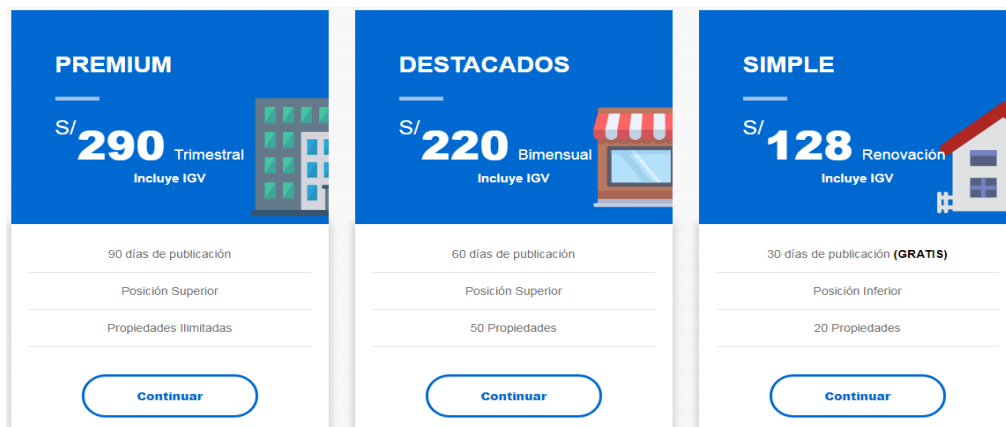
PREMIUM

S/ 290 Trimestral
Incluye IGV

90 días de publicación

Posición Superior

Propiedades Ilimitadas

Continuar

DESTACADOS

S/ 220 Bimensual
Incluye IGV

60 días de publicación

Posición Superior

50 Propiedades

Continuar

SIMPLE

S/ 128 Renovación
Incluye IGV

30 días de publicación (GRATIS)

Posición Inferior

20 Propiedades

Continuar